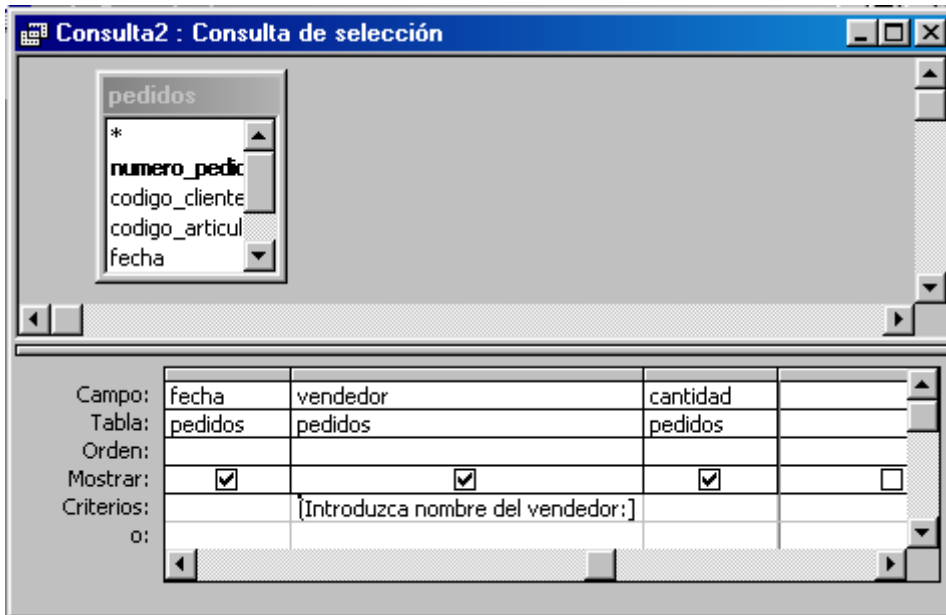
Consulta2 : Consulta de selección

pedidos
*
numero_pedid
codigo_cliente
codigo_articul
fecha

| Campo: | fecha | vendedor | cantidad | |
|---|---|---|---|---|
| Tabla: | pedidos | pedidos | pedidos | |
| Orden: | | | | |
| Mostrar: | ☑ | ☑ | ☑ | ☐ |
| Criterios: | | [Introduzca nombre del vendedor:] | | |
| o: | | | | |